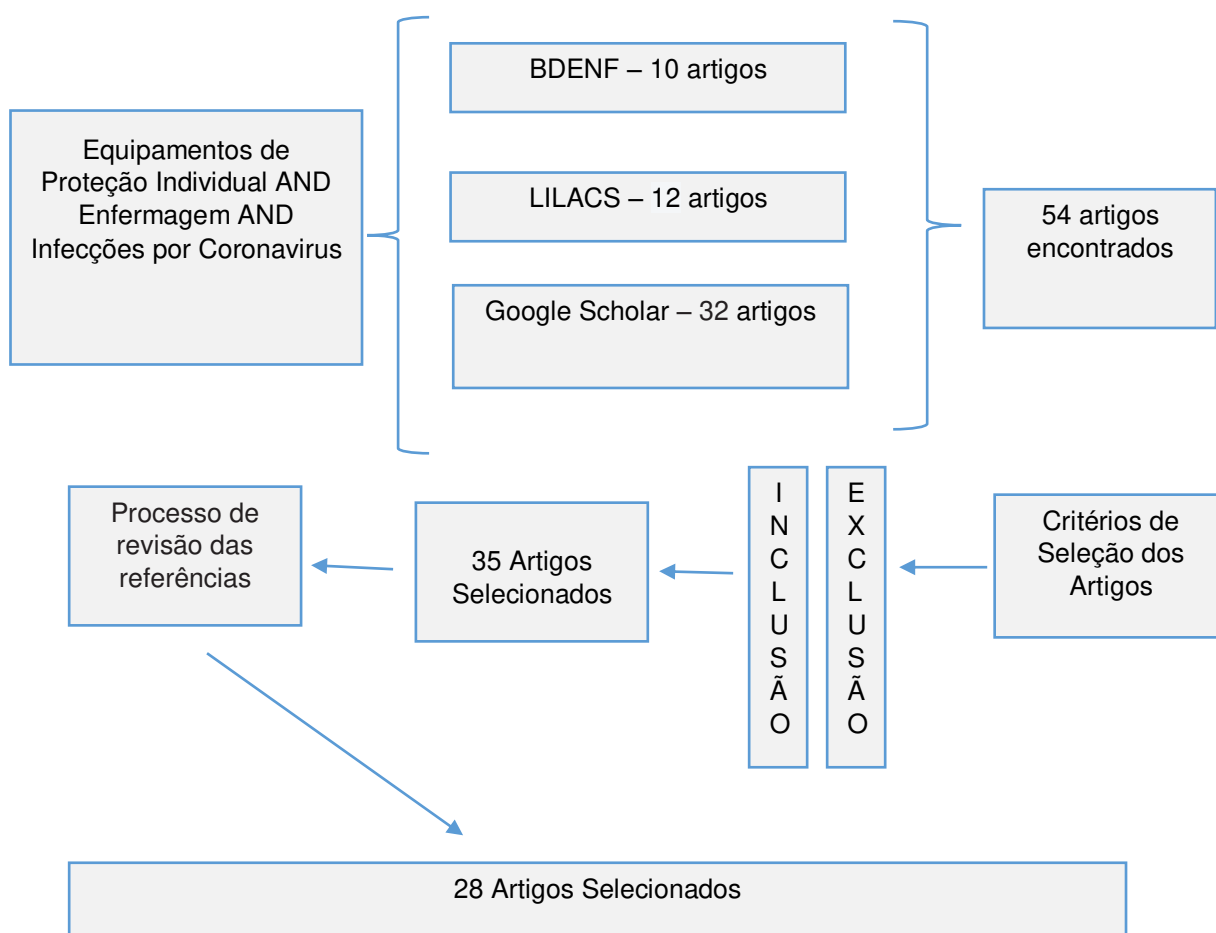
Equipamentos de Proteção Individual AND Enfermagem AND Infecções por Coronavirus

BDENF – 10 artigos

LILACS – 12 artigos

Google Scholar – 32 artigos

54 artigos encontrados

Processo de revisão das referências

35 Artigos Selecionados

INCLUSÃO

EXCLUSÃO

Critérios de Seleção dos Artigos

28 Artigos Selecionados